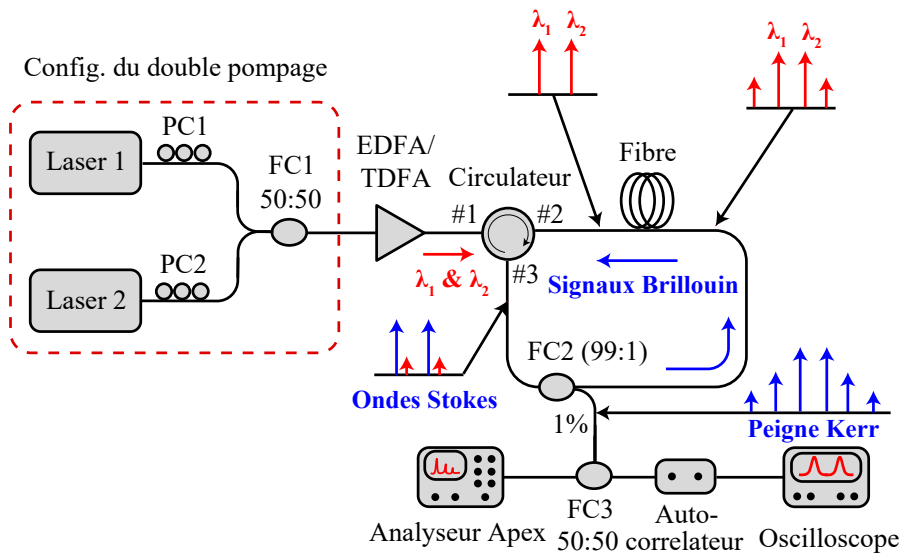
Config. du double pompage

Laser 1

PC1

Laser 2

PC2

FC1
50:50

EDFA/
TDFA

Circulateur

#1

#2

#3

$\lambda_1$ & $\lambda_2$

$\lambda_1$ $\lambda_2$

$\lambda_1$ $\lambda_2$

Fibre

Signaux Brillouin

FC2 (99:1)

Ondes Stokes

1%

Peigne Kerr

Analyseur Apex

FC3
50:50

Auto-
correlateur

Oscilloscope